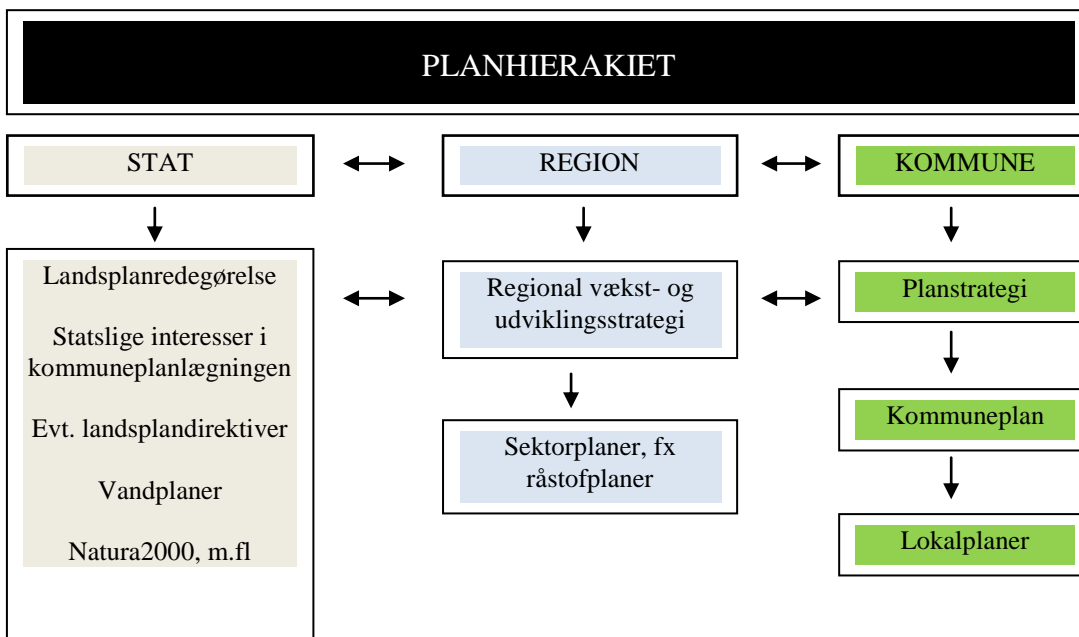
PLANHIERAKIET

STAT

REGION

KOMMUNE

Landsplanredegørelse

Statslige interesser i kommuneplanlægningen

Evt. landsplandirektiver

Vandplaner

Natura2000, m.fl

Regional vækst- og udviklingsstrategi

Sektorplaner, fx råstofplaner

Planstrategi

Kommuneplan

Lokalplaner